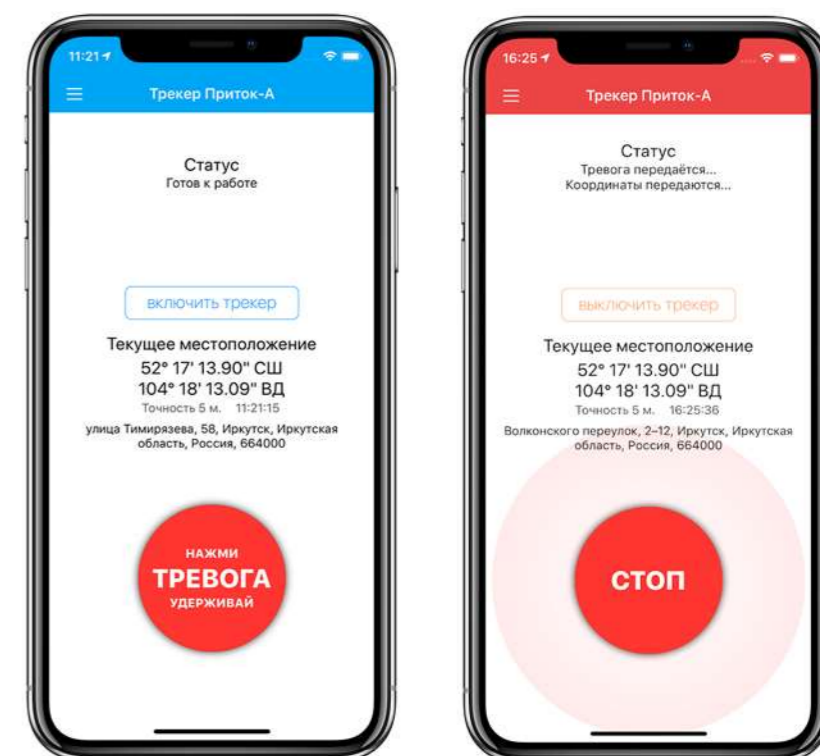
11:21

Трекер Приток-А

Статус
Готов к работе

включить трекер

Текущее местоположение
52° 17' 13.90" СШ
104° 18' 13.09" ВД
Точность 5 м. 11:21:15
улица Тимирязева, 58, Иркутск, Иркутская область, Россия, 664000

НАЖМИ
ТРЕВОГА
УДЕРЖИВАЙ

16:25

Трекер Приток-А

Статус
Тревога передаётся...
Координаты передаются...

выключить трекер

Текущее местоположение
52° 17' 13.90" СШ
104° 18' 13.09" ВД
Точность 5 м. 16:25:36
Волконского переулок, 2–12, Иркутск, Иркутская область, Россия, 664000

СТОП